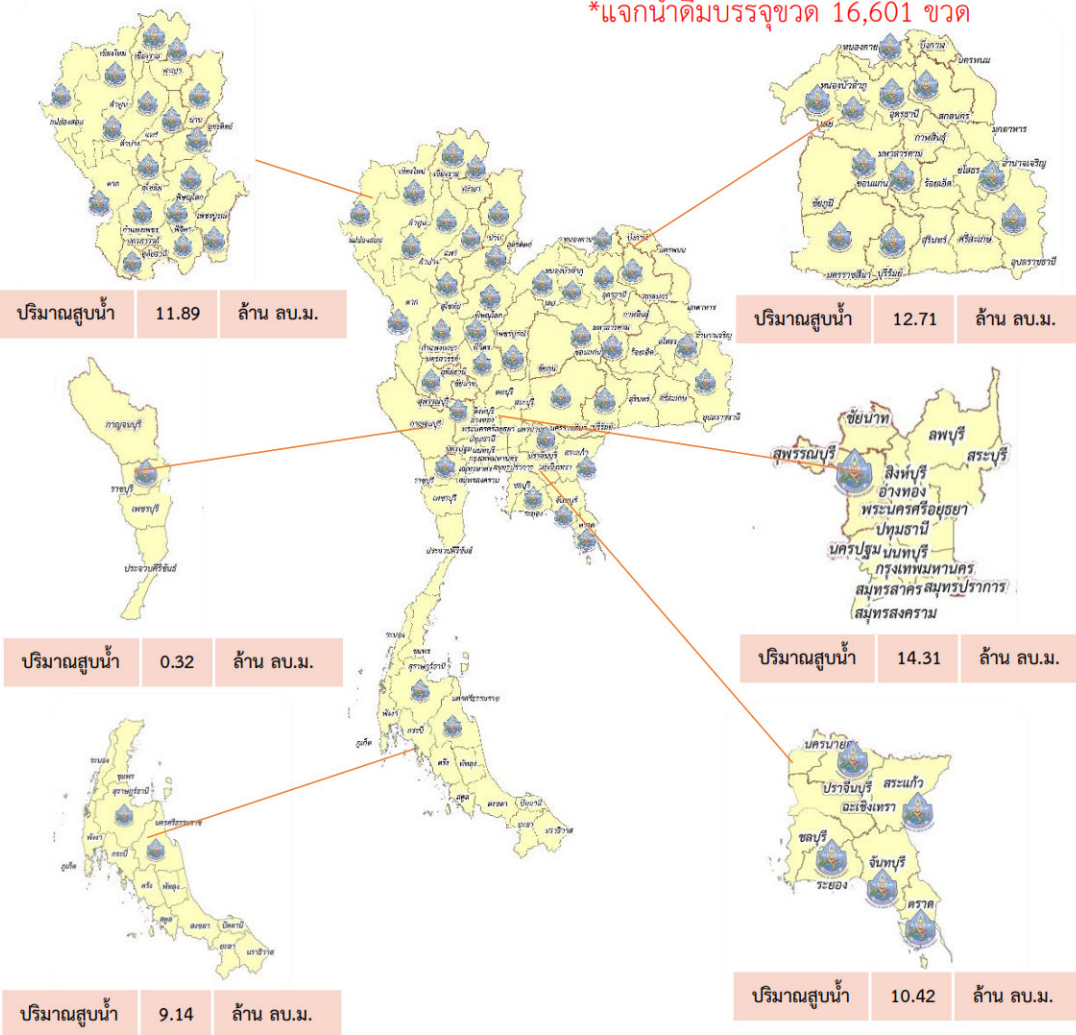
*แจกน้ำดื่มบรรจุขวด 16,601 ขวด

| ปริมาณสูบน้ำ | 11.89 | ล้าน ลบ.ม. |
|---|---|---|

| ปริมาณสูบน้ำ | 12.71 | ล้าน ลบ.ม. |
|---|---|---|

ชัยนาท ลพบุรี สุพรรณบุรี สระบุรี สิงห์บุรี อ่างทอง พระนครศรีอยุธยา ปทุมธานี นครปฐม นนทบุรี กรุงเทพมหานคร สมุทรสาคร สมุทรปราการ สมุทรสงคราม

| ปริมาณสูบน้ำ | 0.32 | ล้าน ลบ.ม. |
|---|---|---|

| ปริมาณสูบน้ำ | 14.31 | ล้าน ลบ.ม. |
|---|---|---|

นครนายก ปราจีนบุรี สระแก้ว ฉะเชิงเทรา ชลบุรี จันทบุรี ระยอง ตราด

| ปริมาณสูบน้ำ | 9.14 | ล้าน ลบ.ม. |
|---|---|---|

| ปริมาณสูบน้ำ | 10.42 | ล้าน ลบ.ม. |
|---|---|---|